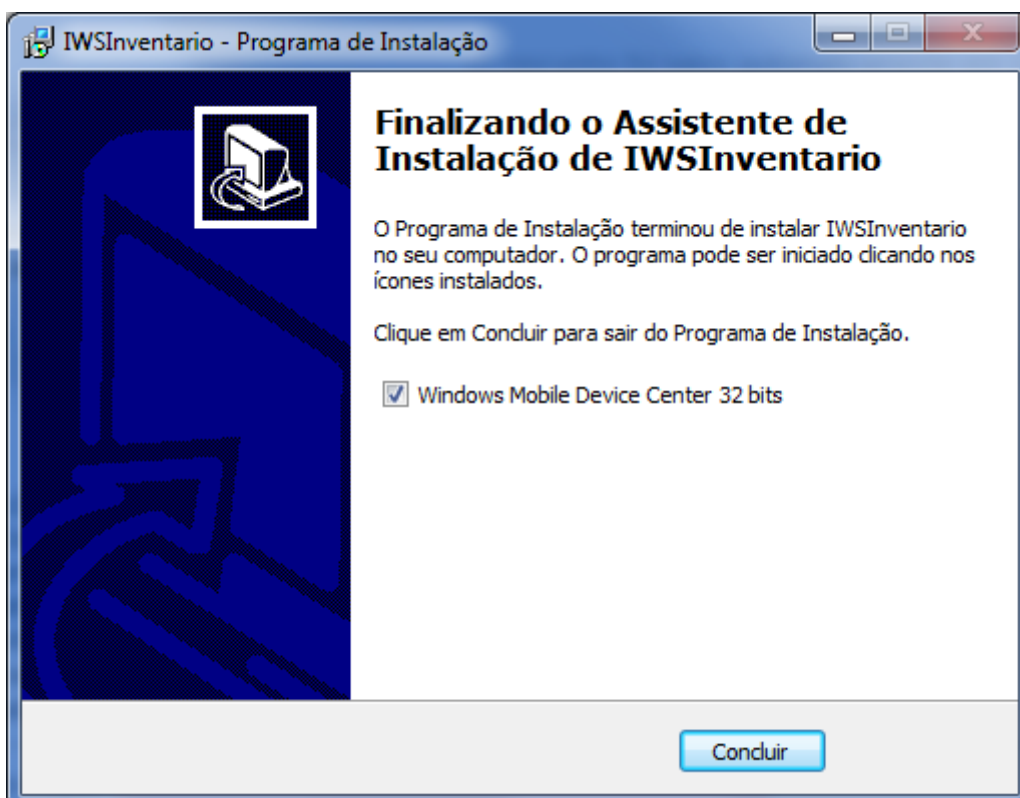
IWSInventario - Programa de Instalação

Finalizando o Assistente de Instalação de IWSInventario

O Programa de Instalação terminou de instalar IWSInventario no seu computador. O programa pode ser iniciado clicando nos ícones instalados.

Clique em Concluir para sair do Programa de Instalação.

Windows Mobile Device Center 32 bits

Concluir